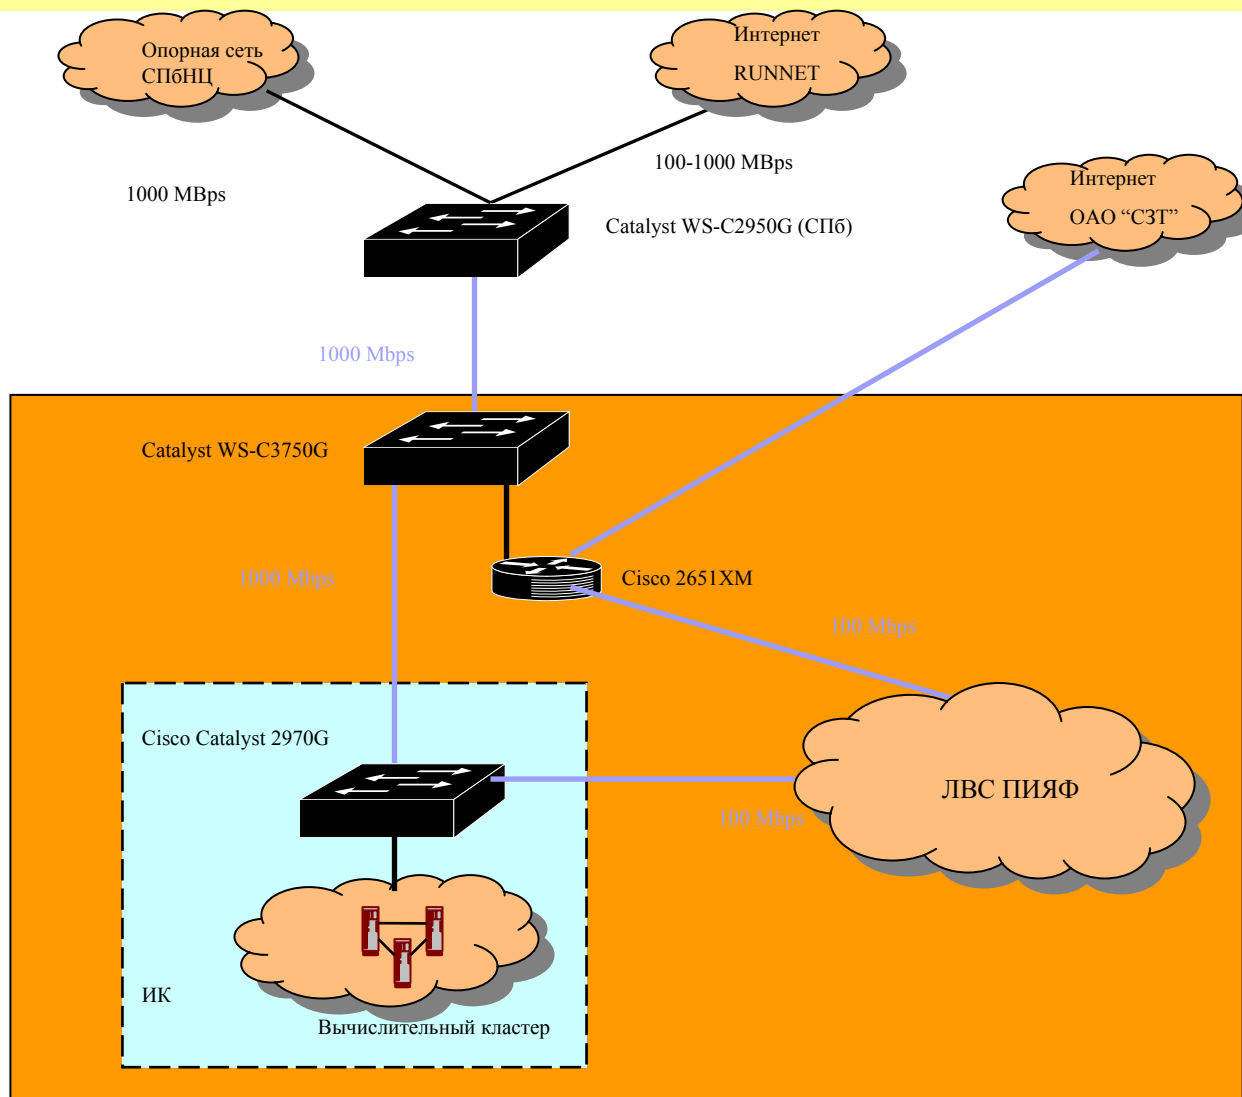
Опорная сеть СПбНЦ

Интернет RUNNET

1000 MBps

100-1000 MBps

Catalyst WS-C2950G (СПб)

Интернет ОАО “СЗТ”

1000 Mbps

Catalyst WS-C3750G

1000 Mbps

Cisco 2651XM

100 Mbps

Cisco Catalyst 2970G

ЛВС ПИЯФ

100 Mbps

ИК

Вычислительный кластер